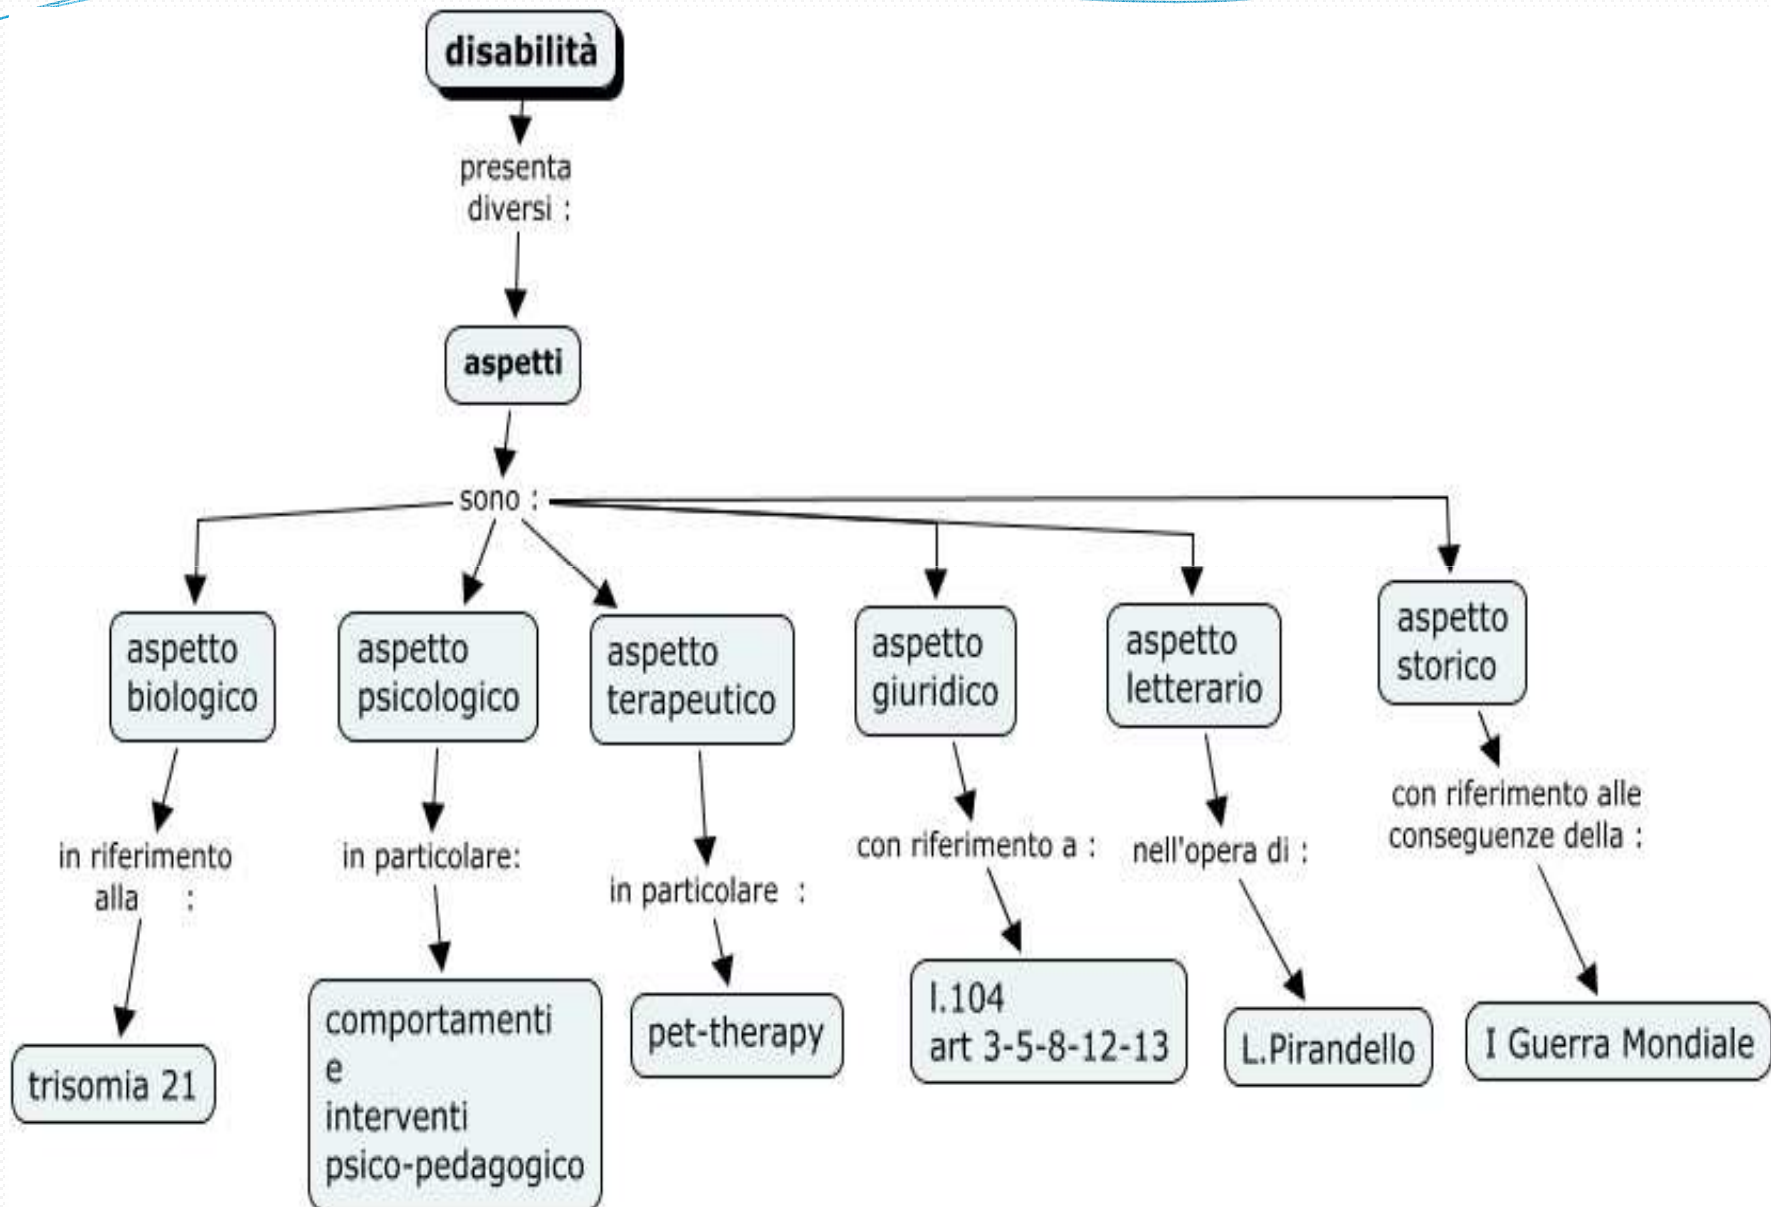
disabilità

presenta diversi :

aspetti

sono :

aspetto biologico

in riferimento alla :

trisomia 21

aspetto psicologico

in particolare:

comportamenti e interventi psico-pedagogico

aspetto terapeutico

in particolare :

pet-therapy

aspetto giuridico

con riferimento a :

l.104 art 3-5-8-12-13

aspetto letterario

nell'opera di :

L.Pirandello

aspetto storico

con riferimento alle conseguenze della :

I Guerra Mondiale